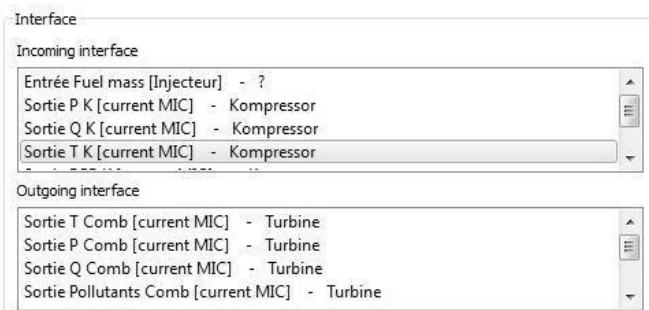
Interface

Incoming interface

Entrée Fuel mass [Injecteur] - ?
Sortie P K [current MIC] - Kompressor
Sortie Q K [current MIC] - Kompressor
Sortie T K [current MIC] - Kompressor
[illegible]

Outgoing interface

Sortie T Comb [current MIC] - Turbine
Sortie P Comb [current MIC] - Turbine
Sortie Q Comb [current MIC] - Turbine
Sortie Pollutants Comb [current MIC] - Turbine